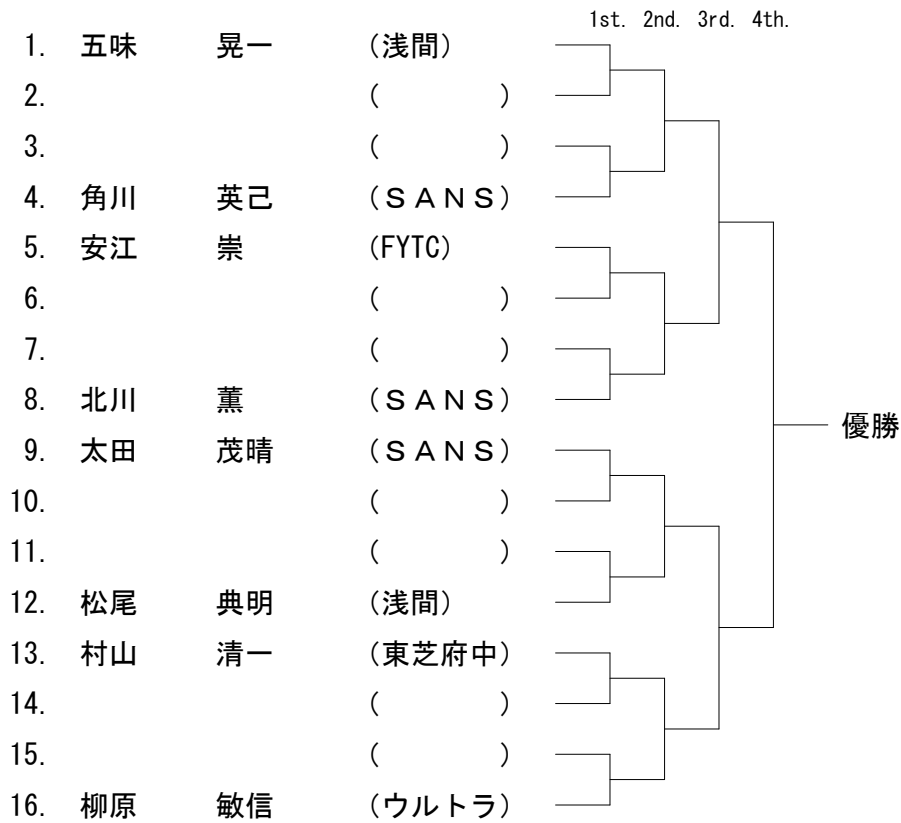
1st. 2nd. 3rd. 4th.

1. 五味 晃一 (浅間)
2. ( )
3. ( )
4. 角川 英己 (SANS)
5. 安江 崇 (FYTC)
6. ( )
7. ( )
8. 北川 薫 (SANS)
9. 太田 茂晴 (SANS)
10. ( )
11. ( )
12. 松尾 典明 (浅間)
13. 村山 清一 (東芝府中)
14. ( )
15. ( )
16. 柳原 敏信 (ウルトラ)

優勝